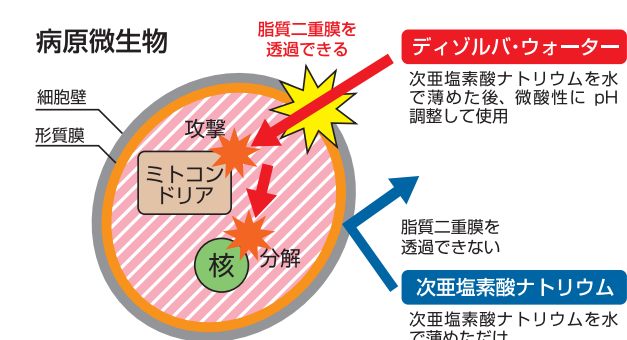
病原微生物

脂質二重膜を透過できる

ディゾルバ・ウォーター

次亜塩素酸ナトリウムを水で薄めた後、微酸性に pH 調整して使用

細胞壁

形質膜

攻撃

ミトコンドリア

核

分解

脂質二重膜を透過できない

次亜塩素酸ナトリウム

次亜塩素酸ナトリウムを水で薄めただけ